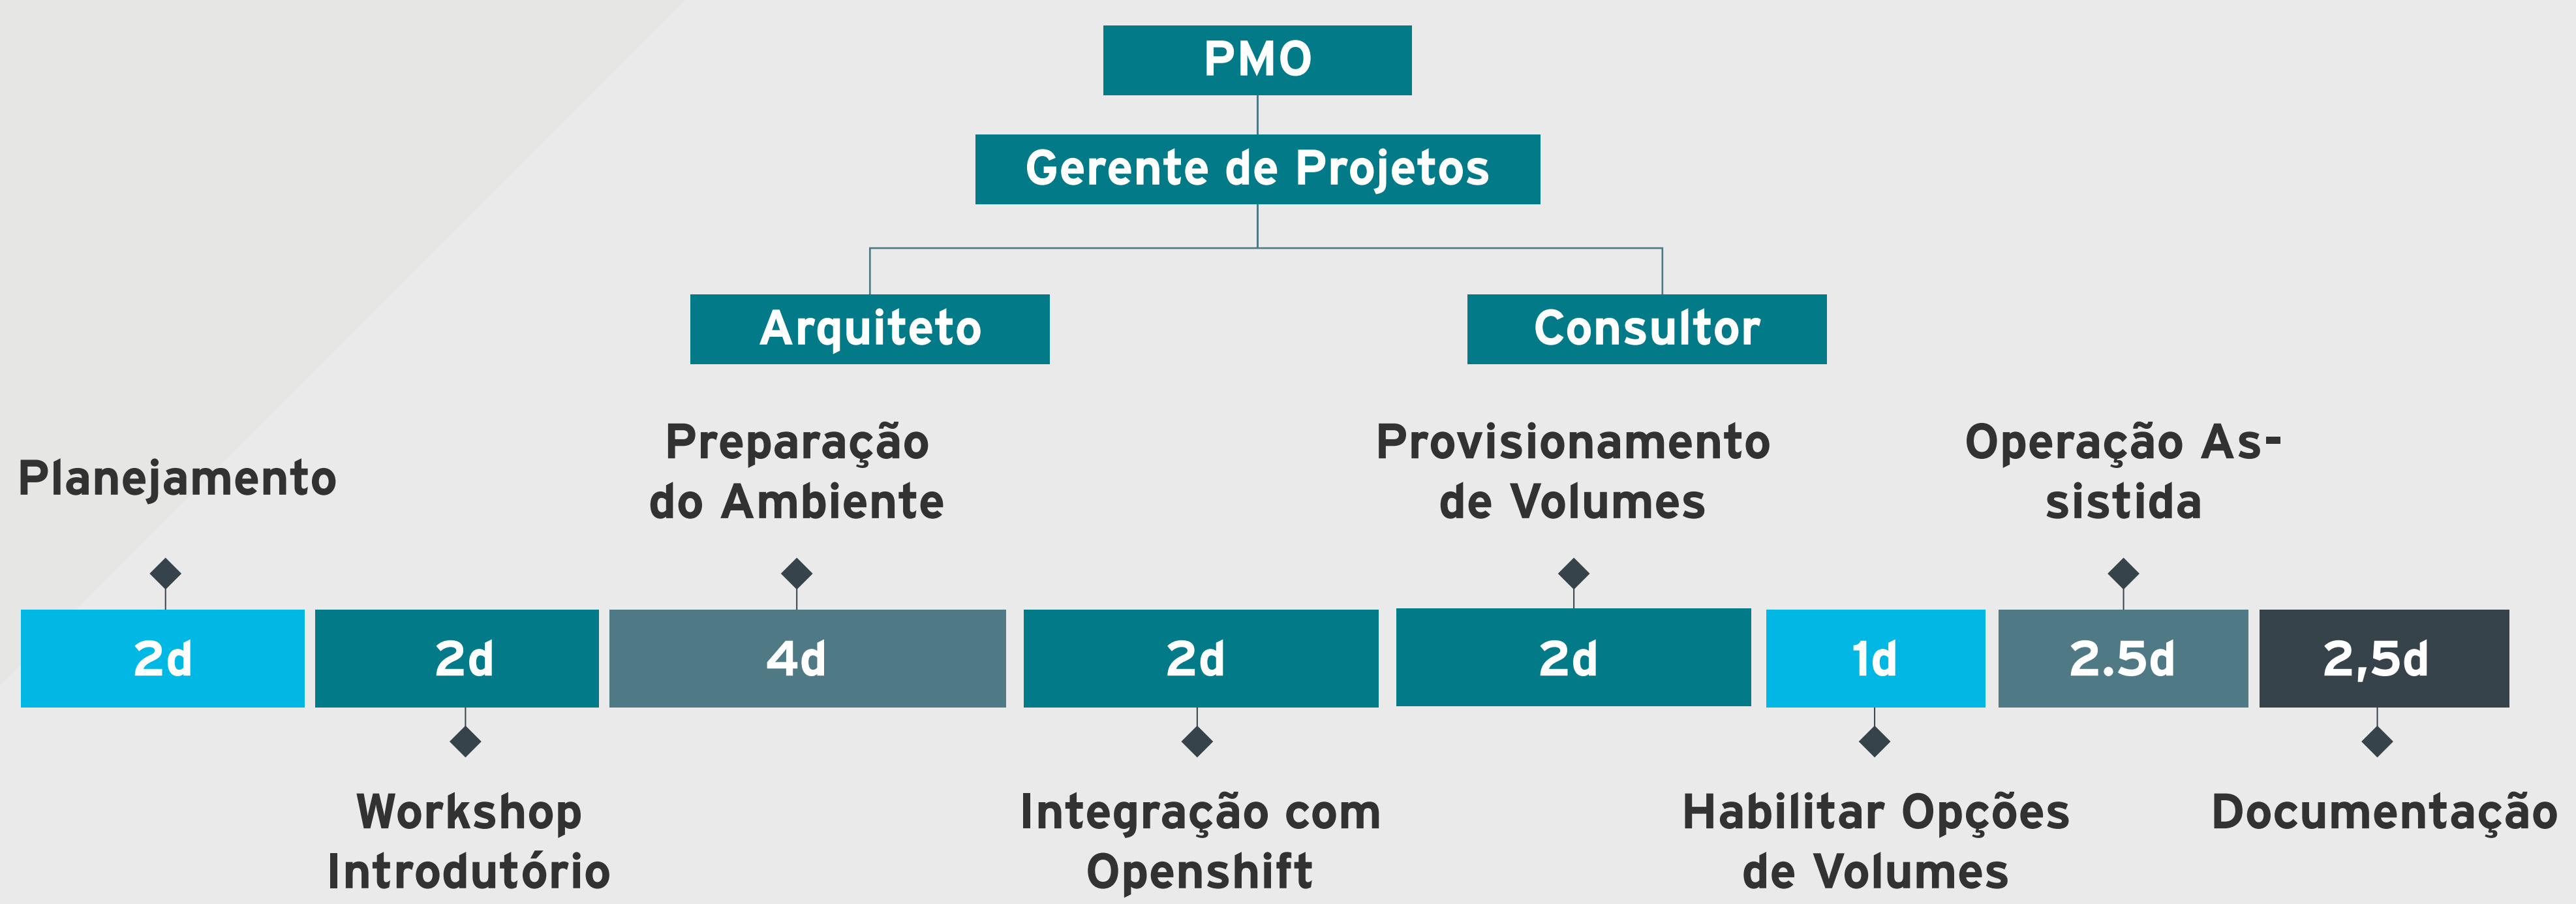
PMO

Gerente de Projetos

Arquiteto

Consultor

Planejamento

Preparação do Ambiente

Provisionamento de Volumes

Operação Assistida

2d

2d

4d

2d

2d

1d

2.5d

2,5d

Workshop Introdutório

Integração com Openshift

Habilitar Opções de Volumes

Documentação